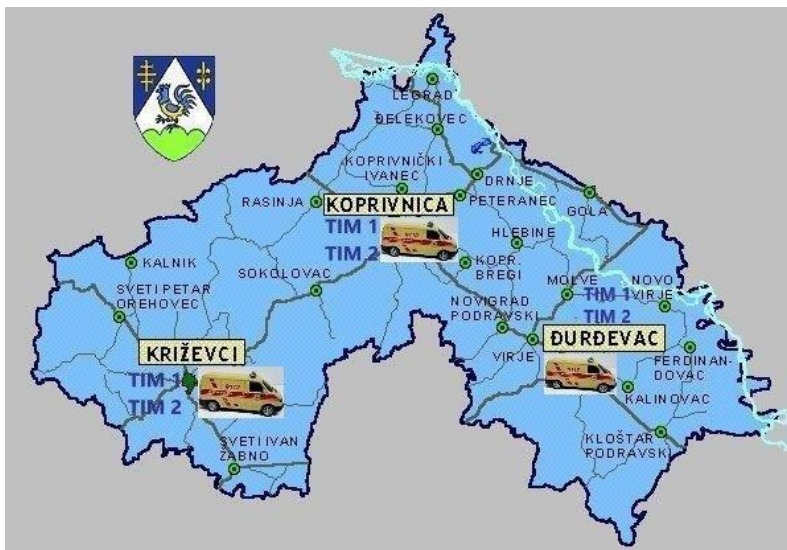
LEGRAD
ĐELEKOVEC
KOPRIVNIČKI IVANEC
DRNJE
RASINJA
KOPRIVNICA
PETERANEC
GOLA
TIM 1
TIM 2
HLEBINE
KALNIK
SOKOLOVAC
KOPR. BREGI
SVETI PETAR OREHOVEC
MOLVE
NOVO VIRJE
TIM 1
TIM 2
NOVIGRAD PODRAVSKI
KRIŽEVCI
ĐURĐEVAC
VIRJE
FERDINANDOVAC
TIM 1
TIM 2
KALINOVAC
SVETI IVAN ŽABNO
KLOŠTAR PODRAVSKI